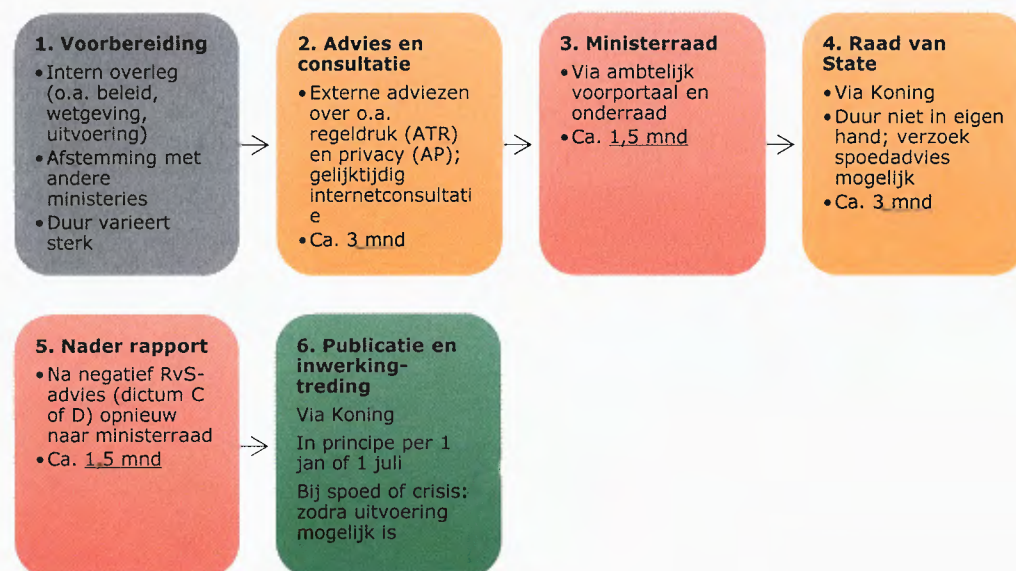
**1. Voorbereiding**
- Intern overleg (o.a. beleid, wetgeving, uitvoering)
- Afstemming met andere ministeries
- Duur varieert sterk

**2. Advies en consultatie**
- Externe adviezen over o.a. regeldruk (ATR) en privacy (AP); gelijktijdig internetconsultatie
- Ca. 3 mnd

**3. Ministerraad**
- Via ambtelijk voorportaal en onderraad
- Ca. 1,5 mnd

**4. Raad van State**
- Via Koning
- Duur niet in eigen hand; verzoek spoedadvies mogelijk
- Ca. 3 mnd

**5. Nader rapport**
- Na negatief RvS-advies (dictum C of D) opnieuw naar ministerraad
- Ca. 1,5 mnd

**6. Publicatie en inwerkingtreding**

Via Koning

In principe per 1 jan of 1 juli

Bij spoed of crisis: zodra uitvoering mogelijk is